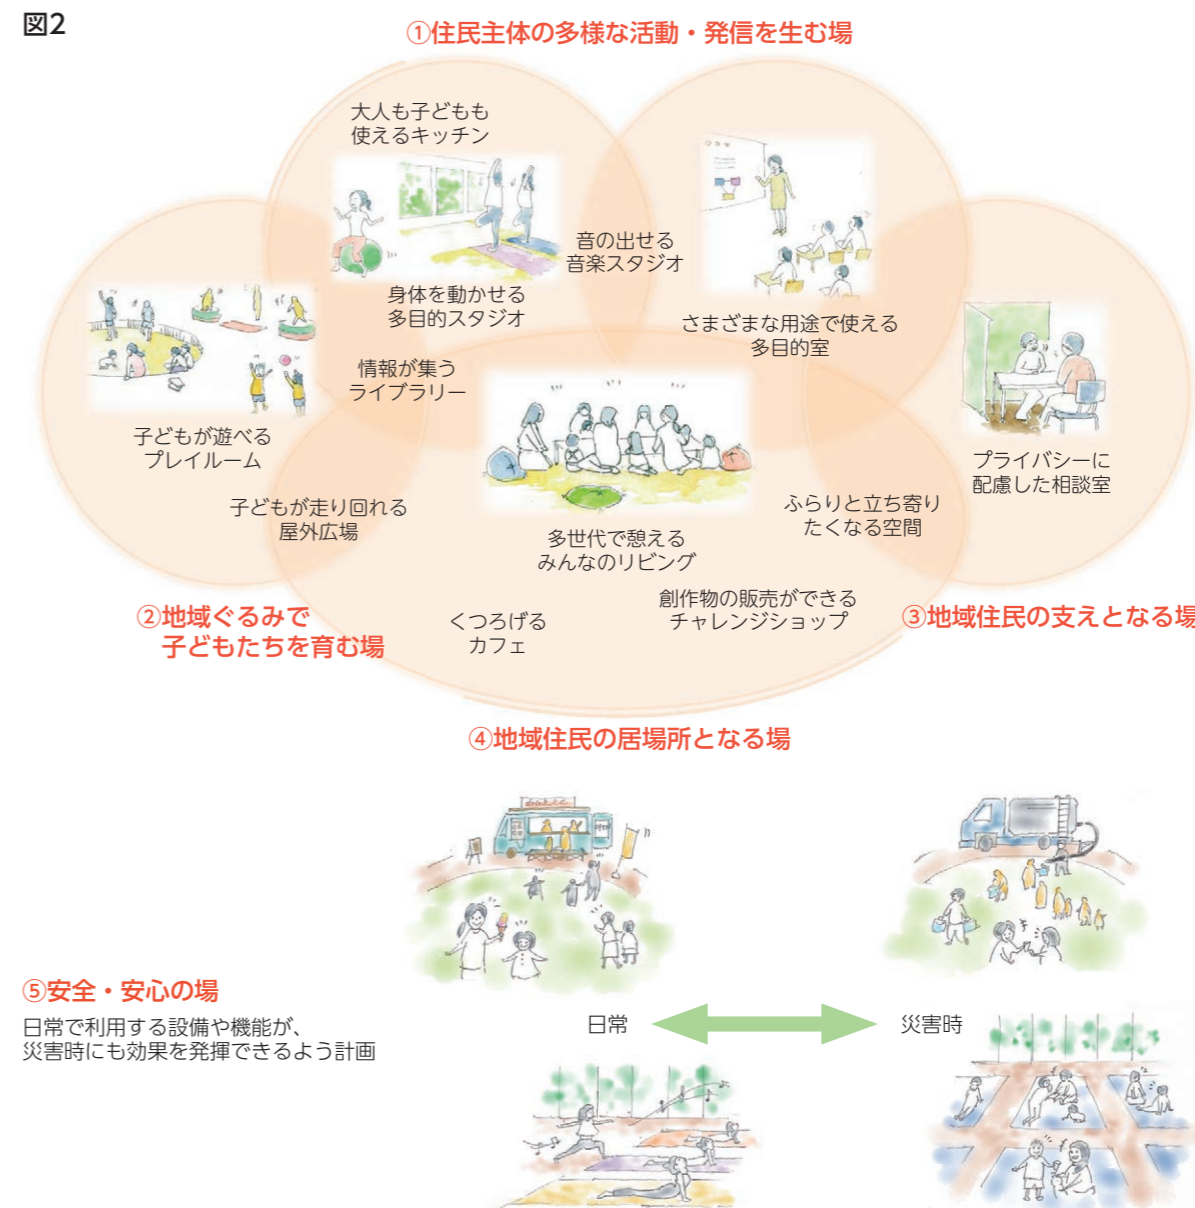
図2

①住民主体の多様な活動・発信を生む場

大人も子どもも使えるキッチン

音の出せる音楽スタジオ

身体を動かせる多目的スタジオ

さまざまな用途で使える多目的室

情報が集うライブラリー

子どもが遊べるプレイルーム

プライバシーに配慮した相談室

子どもが走り回れる屋外広場

ふらりと立ち寄りたくなる空間

多世代で憩えるみんなのリビング

創作物の販売ができるチャレンジショップ

くつろげるカフェ

②地域ぐるみで子どもたちを育む場

③地域住民の支えとなる場

④地域住民の居場所となる場

⑤安全・安心の場

日常で利用する設備や機能が、災害時にも効果を発揮できるよう計画

日常

災害時